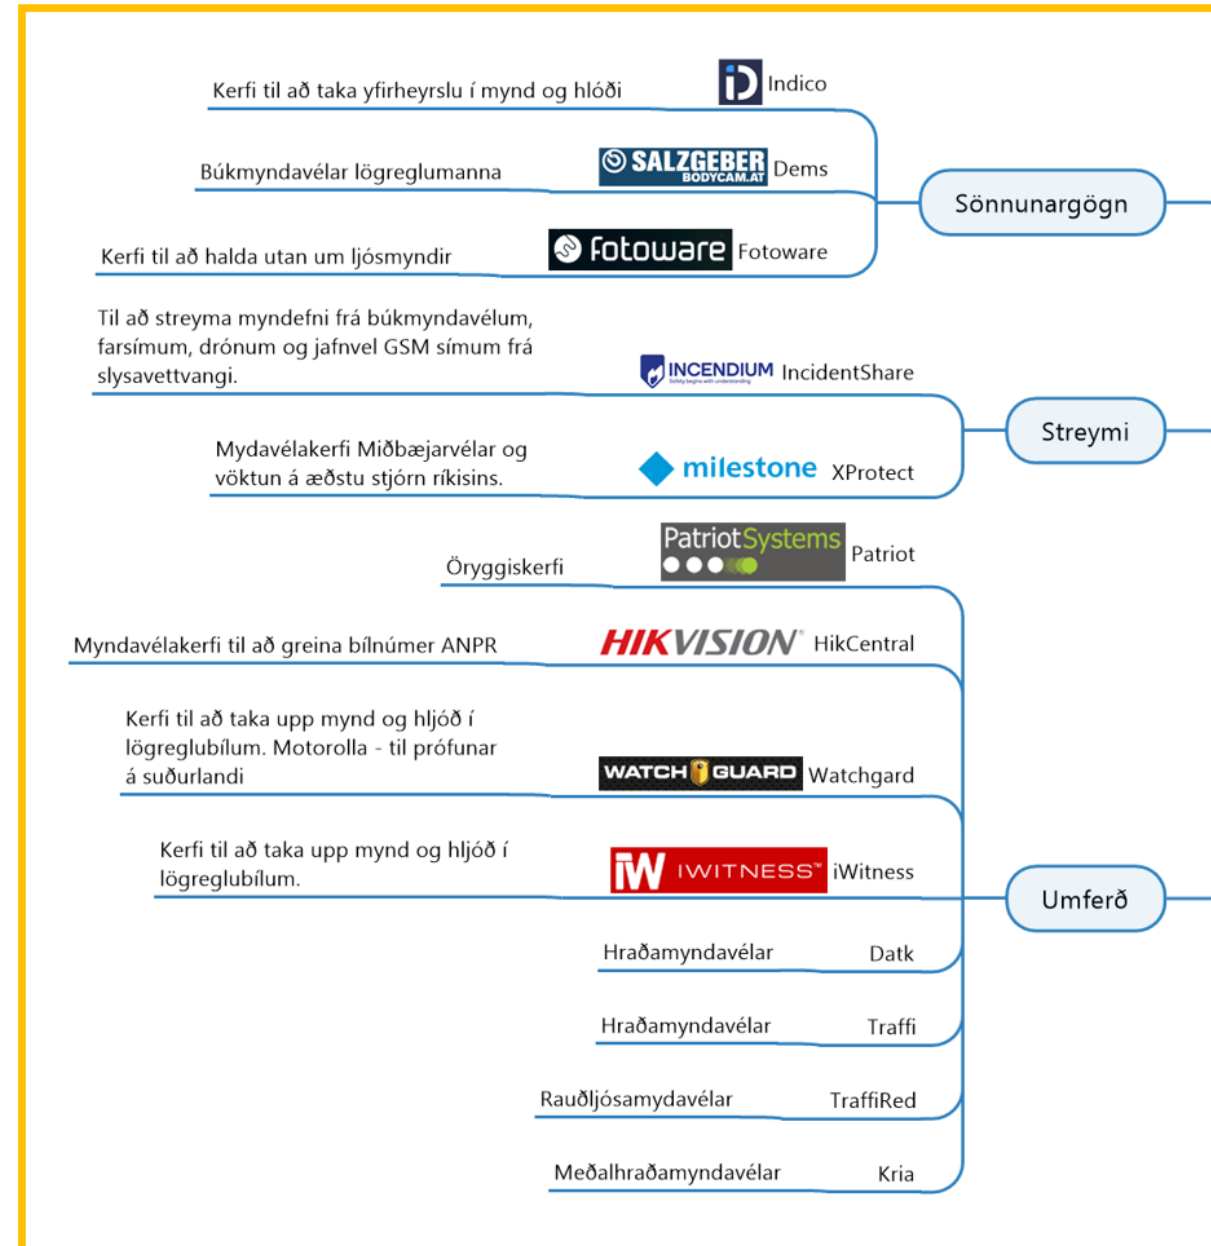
Kerfi til að taka yfirheyrslu í mynd og hlóði

iD Indico

Búkmyndavélar lögreglumanna

SALZGEBER BODYCAM.AT Dems

Kerfi til að halda utan um ljósmyndir

fotoware Fotoware

Sönnunargögn

Til að streyma myndefni frá búkmyndavélum, farsímum, drónum og jafnvel GSM símum frá slysavettvangi.

INCENDIUM IncidentShare

Mydavélakerfi Miðbæjarvélar og vöktun á æðstu stjórn ríkisins.

milestone XProtect

Streymi

Öryggiskerfi

PatriotSystems Patriot

Myndavélakerfi til að greina bílnúmer ANPR

HIKVISION HikCentral

Kerfi til að taka upp mynd og hljóð í lögreglubílum. Motorolla - til prófunar á suðurlandi

WATCHGUARD Watchgard

Kerfi til að taka upp mynd og hljóð í lögreglubílum.

iW IWITNESS™ iWitness

Umferð

Hraðamyndavélar Datk

Hraðamyndavélar Traffi

Rauðljósamydavélar TraffiRed

Meðalhraðamyndavélar Kria